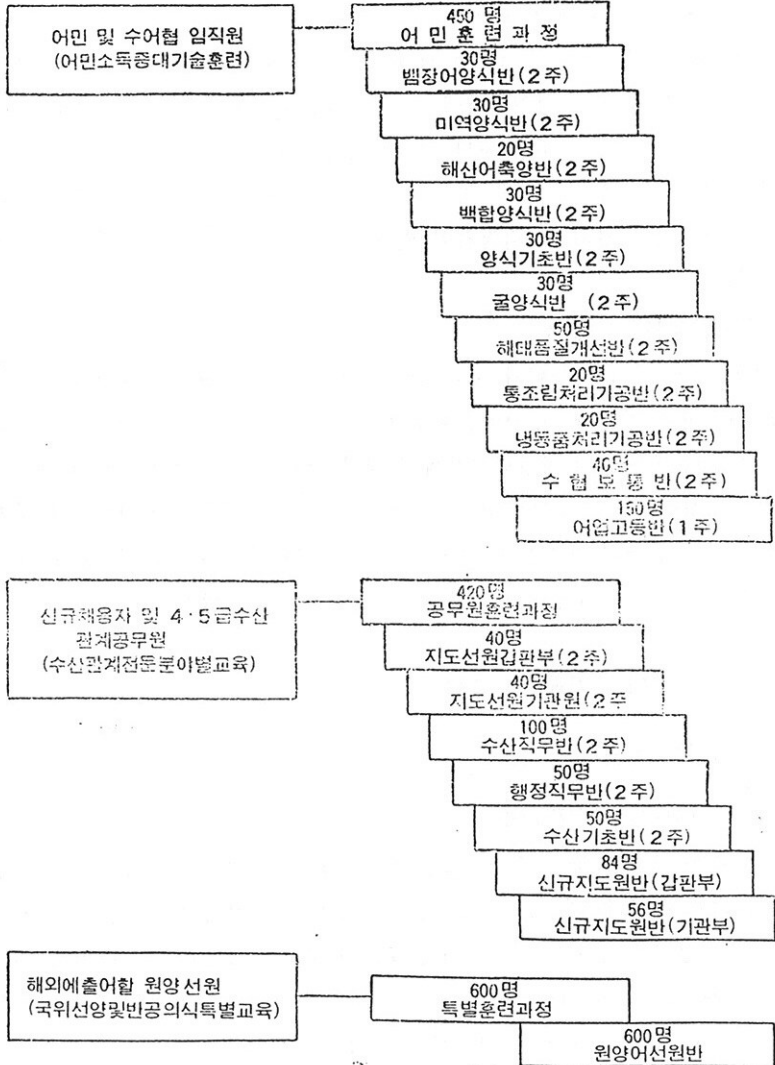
어민 및 수어협 임직원
(어민소득증대기술훈련)

450 명
어 민 훈 련 과 정

30명
뱀장어양식반 (2주)

30명
미역양식반 (2주)

20명
해산어축양반 (2주)

30명
백합양식반 (2주)

30명
양식기초반 (2주)

30명
굴양식반 (2주)

50명
해태품질개선반 (2주)

20명
통조림처리기공반 (2주)

20명
냉동품처리기공반 (2주)

40명
수 협 보 통 반 (2주)

150명
어업고등반 (1주)

신규채용자 및 4·5급수산
관계공무원
(수산관계전문분야별교육)

420명
공무원훈련과정

40명
지도선원갑판부 (2주)

40명
지도선원기관원 (2주

100명
수산직무반 (2주)

50명
행정직무반 (2주)

50명
수산기초반 (2주)

84명
신규지도원반 (갑판부)

56명
신규지도원반 (기관부)

해외에출어할 원양선원
(국위선양및반공의식특별교육)

600명
특별훈련과정

600명
원양어선원반